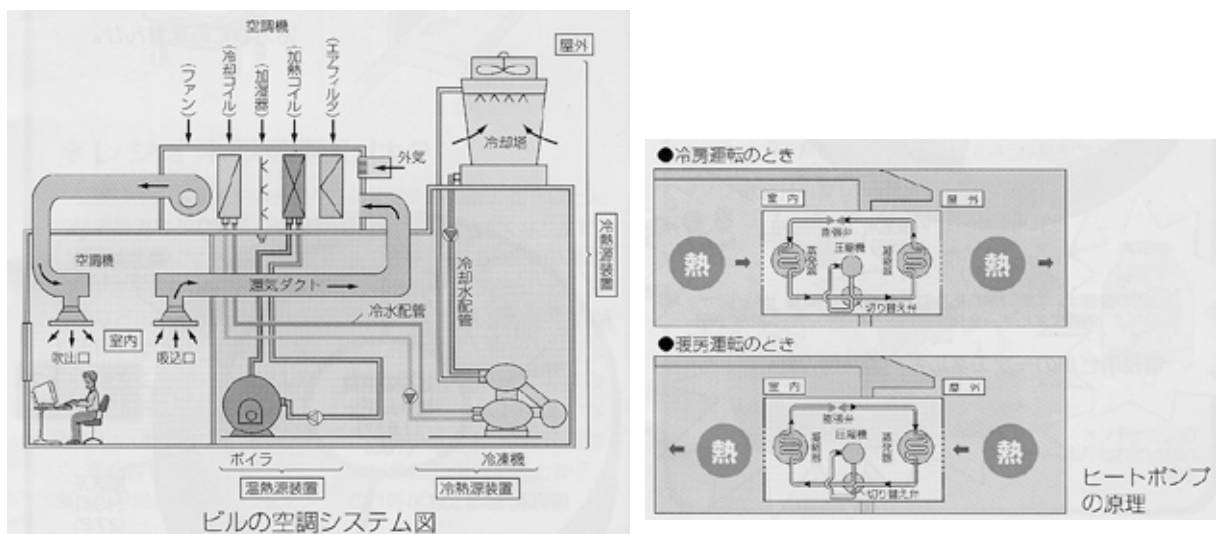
空調機

(ファン)

(冷却コイル)

(加湿器)

(加熱コイル)

(エアフィルタ)

屋外

冷却塔

外気

冷熱源装置

空調機

還気ダクト

冷却水配管

冷水配管

室内

吹出口

吸込口

ボイラ

冷凍機

温熱源装置

冷熱源装置

ビルの空調システム図

●冷房運転のとき

室内

屋外

熱

膨張弁

蒸発器

圧縮機

凝縮器

熱

切り替え弁

●暖房運転のとき

室内

屋外

熱

膨張弁

凝縮器

圧縮機

蒸発器

熱

切り替え弁

ヒートポンプの原理